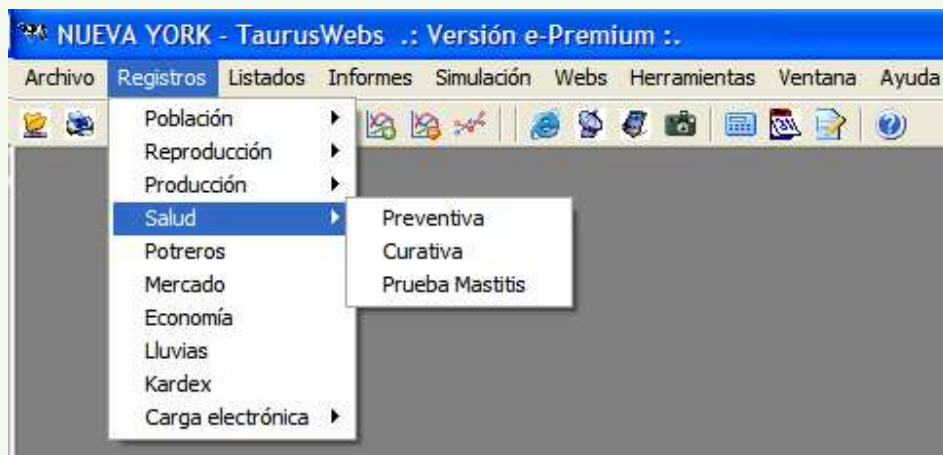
NUEVA YORK - TaurusWebs .: Versión e-Premium :.

Archivo Registros Listados Informes Simulación Webs Herramientas Ventana Ayuda

Población
Reproducción
Producción
Salud
Potreros
Mercado
Economía
Lluvias
Kardex
Carga electrónica

Preventiva
Curativa
Prueba Mastitis